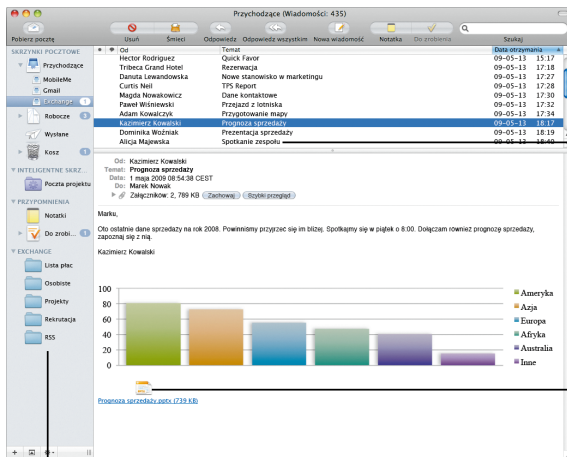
Przychodzące (Wiadomości: 435)

Pobierz pocztę
Usuń
Śmieci
Odpowiedz
Odpowiedz wszystkim
Nowa wiadomość
Notatka
Do zrobienia
Szukaj

SKRZYNKI POCZTOWE
Przychodzące
MobileMe
Gmail
Exchange 1
Robocze 3
Wysłane
Kosz 4
INTELIGENTNE SKRZ...
Poczta projektu
PRZYPOMNIENIA
Notatki
Do zrobi... 2
EXCHANGE
Lista płac
Osobiste
Projekty
Rekrutacja
RSS

| Od | Temat | Data otrzymania |
|---|---|---|
| Hector Rodriguez | Quick Favor | 09–05–13 15:17 |
| Tribeca Grand Hotel | Rezerwacja | 09–05–13 17:18 |
| Danuta Lewandowska | Nowe stanowisko w marketingu | 09–05–13 17:27 |
| Curtis Neil | TPS Report | 09–05–13 17:28 |
| Magda Nowakowicz | Dane kontaktowe | 09–05–13 17:30 |
| Paweł Wiśniewski | Przejazd z lotniska | 09–05–13 17:32 |
| Adam Kowalczyk | Przygotowanie mapy | 09–05–13 17:34 |
| Kazimierz Kowalski | Prognoza sprzedaży | 09–05–13 18:17 |
| Dominika Woźniak | Prezentacja sprzedaży | 09–05–13 18:19 |
| Alicja Majewska | Spotkanie zespołu | 09–05–13 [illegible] |

Od: Kazimierz Kowalski
Temat: Prognoza sprzedaży
Data: 1 maja 2009 08:54:38 CEST
Do: Marek Nowak
Załączników: 2, 789 KB Zachowaj Szybki przegląd

Marku,

Oto ostatnie dane sprzedaży na rok 2008. Powinniśmy przyjrzeć się im bliżej. Spotkajmy się w piątek o 8:00. Dołączam również prognozę sprzedaży, zapoznaj się z nią.

Kazimierz Kowalski

100
80
60
40
20
0
Ameryka
Azja
Europa
Afryka
Australia
Inne

Prognoza sprzedaży.pptx (739 KB)